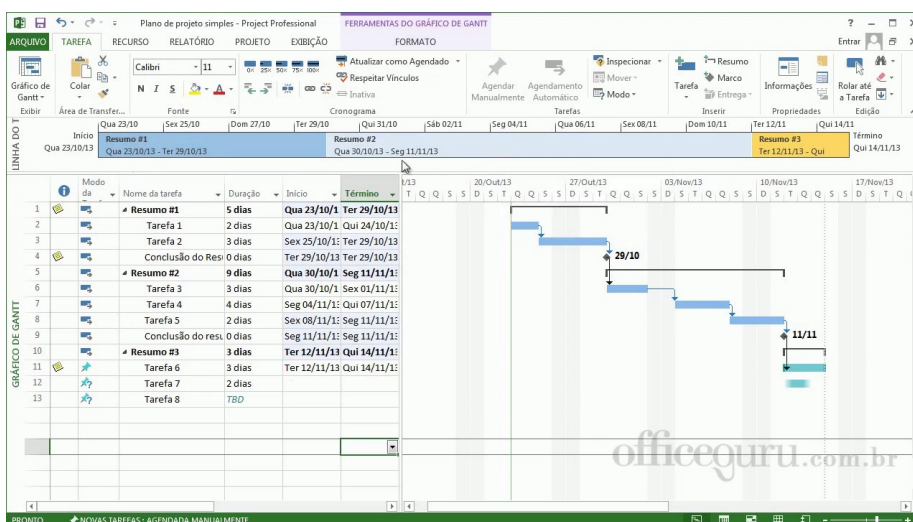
Plano de projeto simples - Project Professional
FERRAMENTAS DO GRÁFICO DE GANTT
? – □ ×
ARQUIVO TAREFA RECURSO RELATÓRIO PROJETO EXIBIÇÃO FORMATO
Entrar

Gráfico de Gantt
Colar
Calibri 11
N I S
Atualizar como Agendado
Respeitar Vínculos
Inativa
Agendar Manualmente
Agendamento Automático
Inspecionar
Mover
Modo
Tarefa
Resumo
Marco
Entrega
Informações
Rolar até a Tarefa
Exibir
Área de Transfer...
Fonte
Cronograma
Tarefas
Inserir
Propriedades
Edição

LINHA DO T
Início Qua 23/10/13
Qua 23/10 Sex 25/10 Dom 27/10 Ter 29/10 Qui 31/10 Sáb 02/11 Seg 04/11 Qua 06/11 Sex 08/11 Dom 10/11 Ter 12/11 Qui 14/11
Resumo #1 Qua 23/10/13 - Ter 29/10/13
Resumo #2 Qua 30/10/13 - Seg 11/11/13
Resumo #3 Ter 12/11/13 - Qui
Término Qui 14/11/13

GRÁFICO DE GANTT

| | | Modo da | Nome da tarefa | Duração | Início | Término |
|---|---|---|---|---|---|---|
| 1 | | | ◢ Resumo #1 | 5 dias | Qua 23/10/1 | Ter 29/10/13 |
| 2 | | | Tarefa 1 | 2 dias | Qua 23/10/1 | Qui 24/10/1: |
| 3 | | | Tarefa 2 | 3 dias | Sex 25/10/1: | Ter 29/10/13 |
| 4 | | | Conclusão do Res | 0 dias | Ter 29/10/13 | Ter 29/10/13 |
| 5 | | | ◢ Resumo #2 | 9 dias | Qua 30/10/1 | Seg 11/11/1: |
| 6 | | | Tarefa 3 | 3 dias | Qua 30/10/1 | Sex 01/11/1: |
| 7 | | | Tarefa 4 | 4 dias | Seg 04/11/1: | Qui 07/11/1: |
| 8 | | | Tarefa 5 | 2 dias | Sex 08/11/1: | Seg 11/11/1: |
| 9 | | | Conclusão do resu | 0 dias | Seg 11/11/1: | Seg 11/11/1: |
| 10 | | | ◢ Resumo #3 | 3 dias | Ter 12/11/13 | Qui 14/11/1: |
| 11 | | | Tarefa 6 | 3 dias | Ter 12/11/13 | Qui 14/11/1: |
| 12 | | | Tarefa 7 | 2 dias | | |
| 13 | | | Tarefa 8 | TBD | | |

20/Out/13 27/Out/13 03/Nov/13 10/Nov/13 17/Nov/13
T Q Q S S D S T Q Q S S D S T Q Q S S D S T Q Q S S D S T Q Q S S D S T Q
29/10
11/11
officeguru.com.br

PRONTO NOVAS TAREFAS : AGENDADA MANUALMENTE